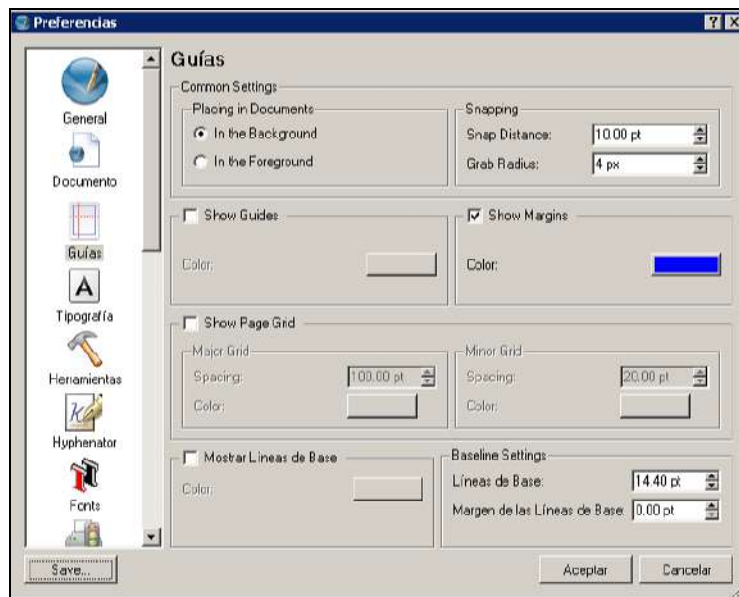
Preferencias

General
Documento
Guías
Tipografía
Herramientas
Hyphenator
Fonts

Guías

Common Settings

Placing in Documents
In the Background
In the Foreground

Snapping
Snap Distance: 10.00 pt
Grab Radius: 4 px

Show Guides
Color:

Show Margins
Color:

Show Page Grid

Major Grid
Spacing: 100.00 pt
Color:

Minor Grid
Spacing: 20.00 pt
Color:

Mostrar Líneas de Base
Color:

Baseline Settings
Líneas de Base: 14.40 pt
Margen de las Líneas de Base: 0.00 pt

Save...
Aceptar
Cancelar